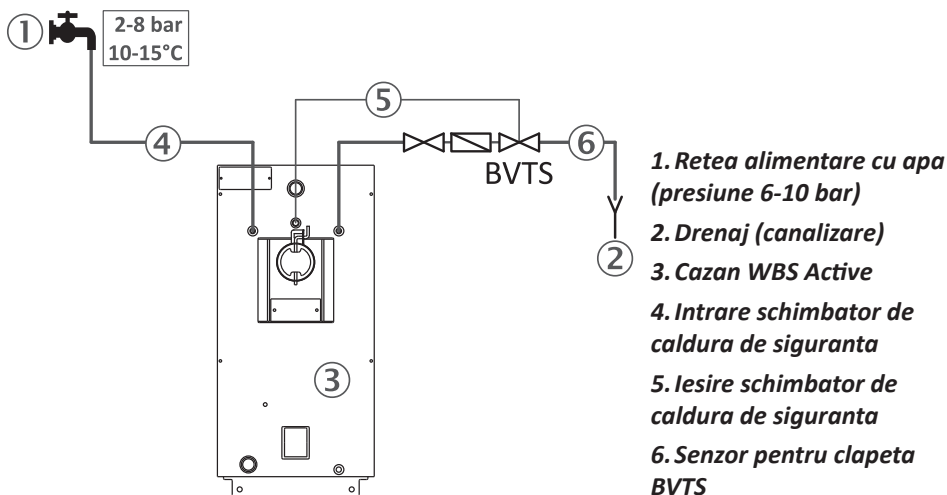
① 2-8 bar 10-15°C

④

⑤

⑥

BVTS

②

③

1. Retea alimentare cu apa (presiune 6-10 bar)

2. Drenaj (canalizare)

3. Cazan WBS Active

4. Intrare schimbator de caldura de siguranta

5. Iesire schimbator de caldura de siguranta

6. Senzor pentru clapeta BVTS